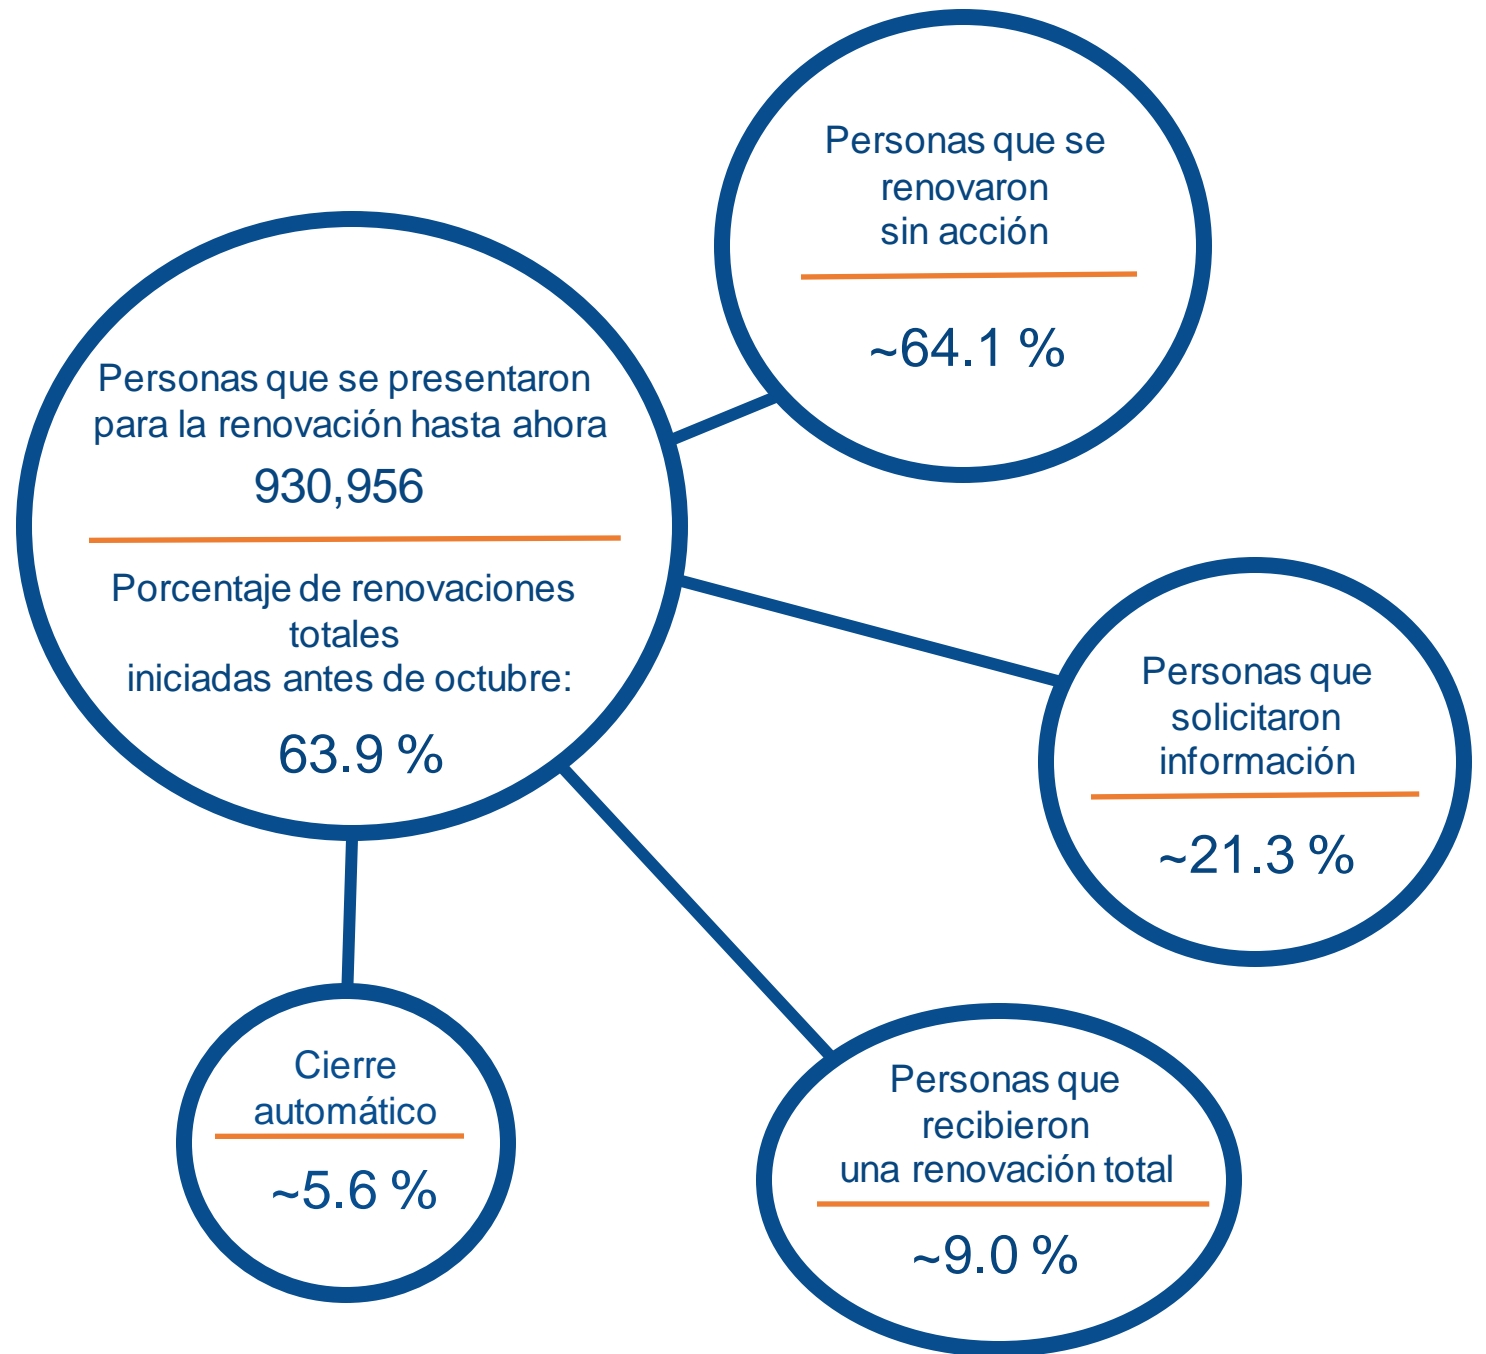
Personas que se renovaron sin acción

~64.1 %

Personas que se presentaron para la renovación hasta ahora

930,956

Porcentaje de renovaciones totales iniciadas antes de octubre:

63.9 %

Personas que solicitaron información

~21.3 %

Cierre automático

~5.6 %

Personas que recibieron una renovación total

~9.0 %